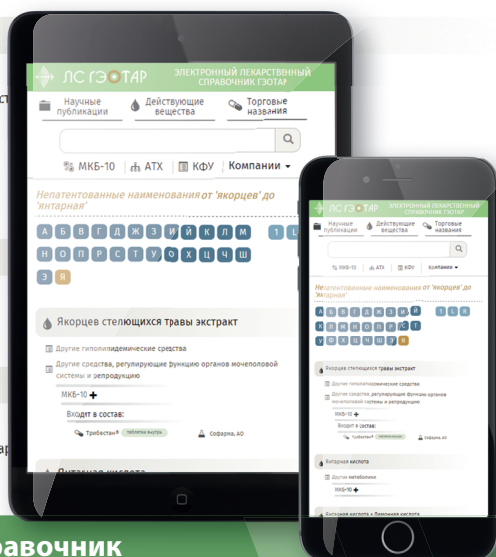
ЛС ГЭОТАР
ЭЛЕКТРОННЫЙ ЛЕКАРСТВЕННЫЙ СПРАВОЧНИК ГЭОТАР

Научные публикации
Действующие вещества
Торговые названия

МКБ-10
АТХ
КФУ
Компании

Непатентованные наименования от 'якорцев' до 'янтарная'

А Б В Г Д Ж З И Й К Л М
Н О П Р С Т У Ф Х Ц Ч Ш
Э Я
1 L

Якорцев стелющихся травы экстракт

Другие гиполипидемические средства
Другие средства, регулирующие функцию органов мочеполовой системы и репродукцию

МКБ-10

Входит в состав:
Трибестан® таблетки внутрь
Софарма, АО

Янтарная кислота

ЛС ГЭОТАР
ЭЛЕКТРОННЫЙ ЛЕКАРСТВЕННЫЙ СПРАВОЧНИК ГЭОТАР

Научные публикации
Действующие вещества
Торговые названия

МКБ-10
АТХ
КФУ
Компании

Непатентованные наименования от 'якорцев' до 'янтарная'

Якорцев стелющихся травы экстракт

Другие гиполипидемические средства
Другие средства, регулирующие функцию органов мочеполовой системы и репродукцию

МКБ-10

Входит в состав:
Трибестан®
Софарма, АО

Янтарная кислота

Другие метаболики

МКБ-10

Янтарная кислота + Лимонная кислота

равочник